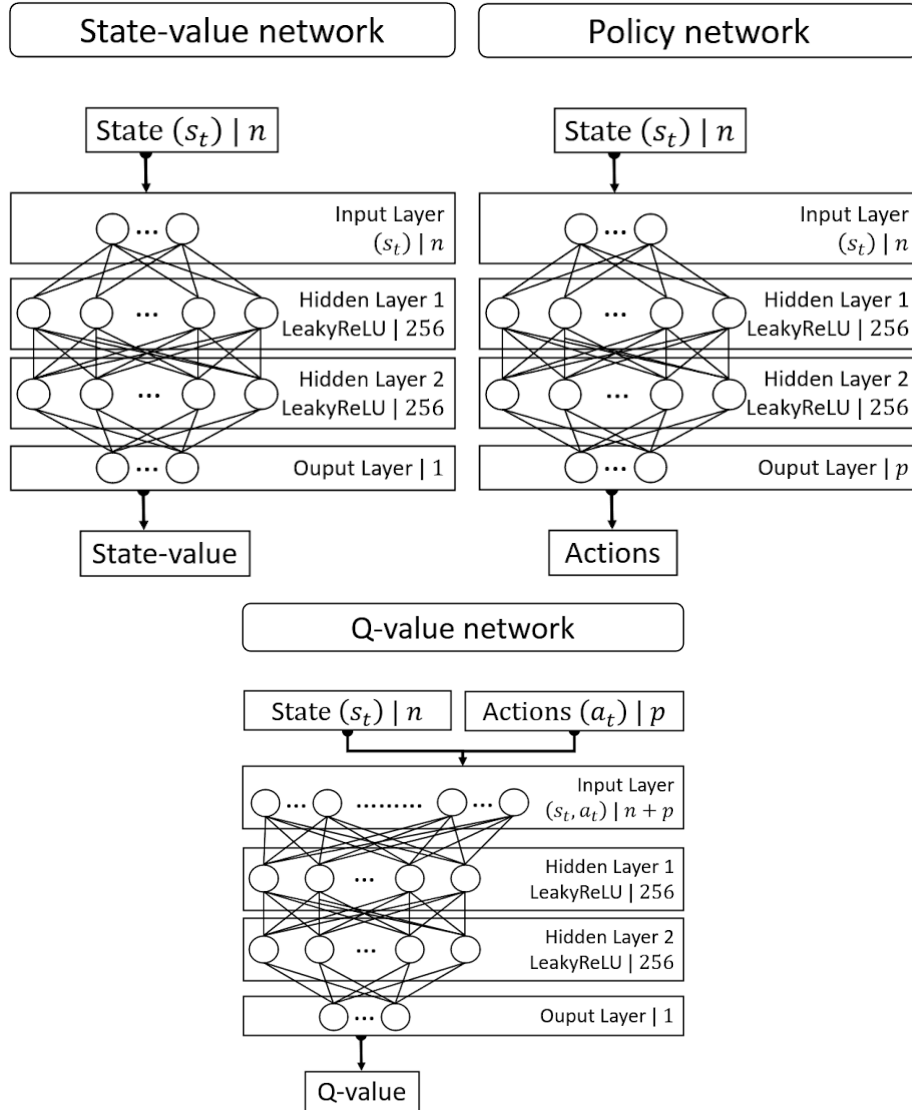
State-value network

State $(s_t)$ | $n$

Input Layer
$(s_t)$ | $n$

...

Hidden Layer 1
LeakyReLU | 256

...

Hidden Layer 2
LeakyReLU | 256

...

Ouput Layer | 1

...

State-value

Policy network

State $(s_t)$ | $n$

Input Layer
$(s_t)$ | $n$

...

Hidden Layer 1
LeakyReLU | 256

...

Hidden Layer 2
LeakyReLU | 256

...

Ouput Layer | $p$

...

Actions

Q-value network

State $(s_t)$ | $n$

Actions $(a_t)$ | $p$

Input Layer
$(s_t, a_t)$ | $n + p$

... ......... ...

Hidden Layer 1
LeakyReLU | 256

...

Hidden Layer 2
LeakyReLU | 256

...

Ouput Layer | 1

...

Q-value